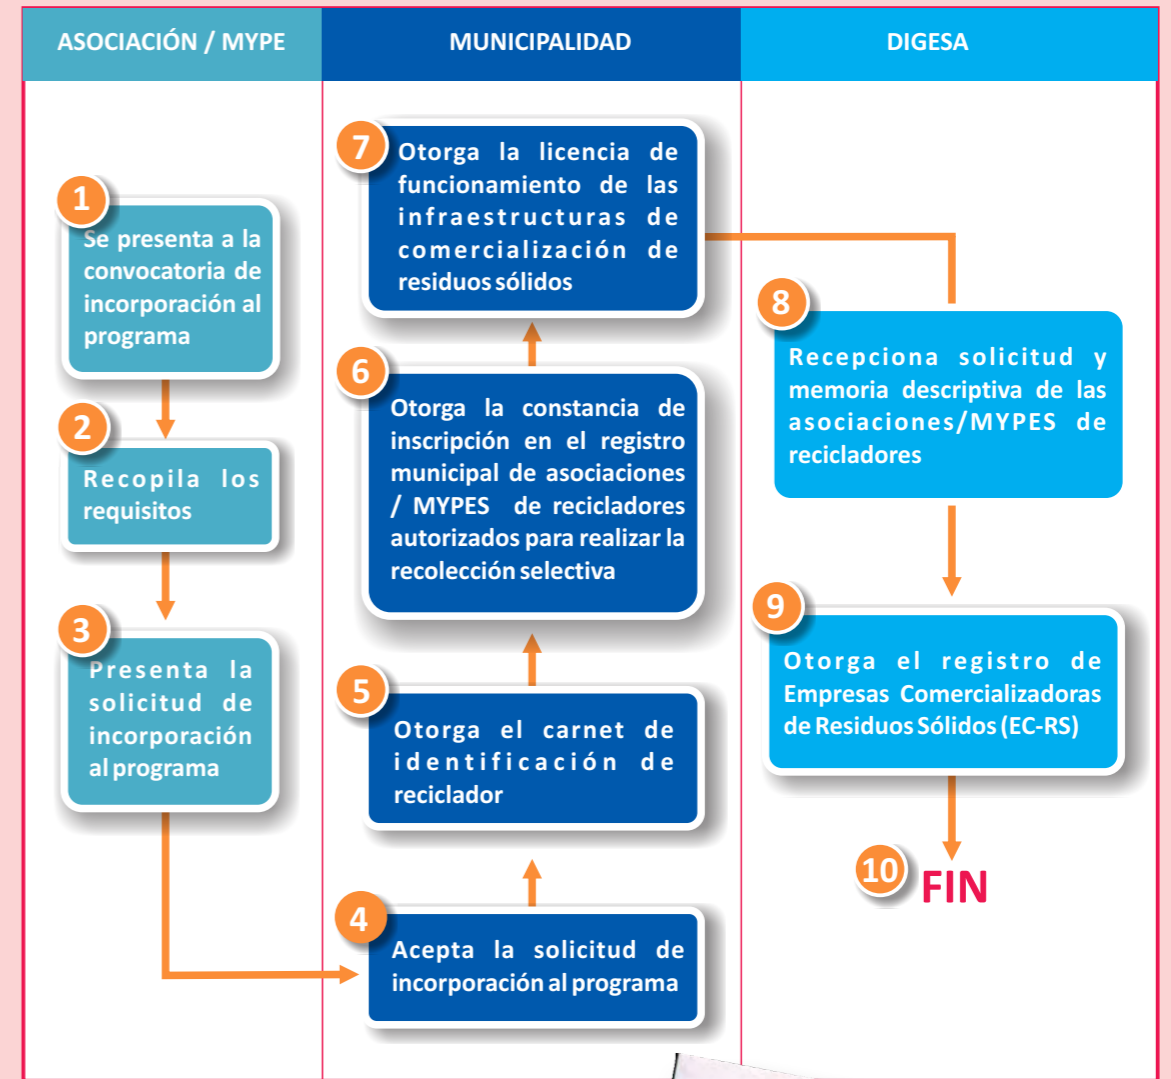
| ASOCIACIÓN / MYPE | MUNICIPALIDAD | DIGESA |
|---|---|---|

1 Se presenta a la convocatoria de incorporación al programa

2 Recopila los requisitos

3 Presenta la solicitud de incorporación al programa

4 Acepta la solicitud de incorporación al programa

5 Otorga el carnet de identificación de reciclador

6 Otorga la constancia de inscripción en el registro municipal de asociaciones / MYPES de recicladores autorizados para realizar la recolección selectiva

7 Otorga la licencia de funcionamiento de las infraestructuras de comercialización de residuos sólidos

8 Recepciona solicitud y memoria descriptiva de las asociaciones/MYPES de recicladores

9 Otorga el registro de Empresas Comercializadoras de Residuos Sólidos (EC-RS)

10 FIN